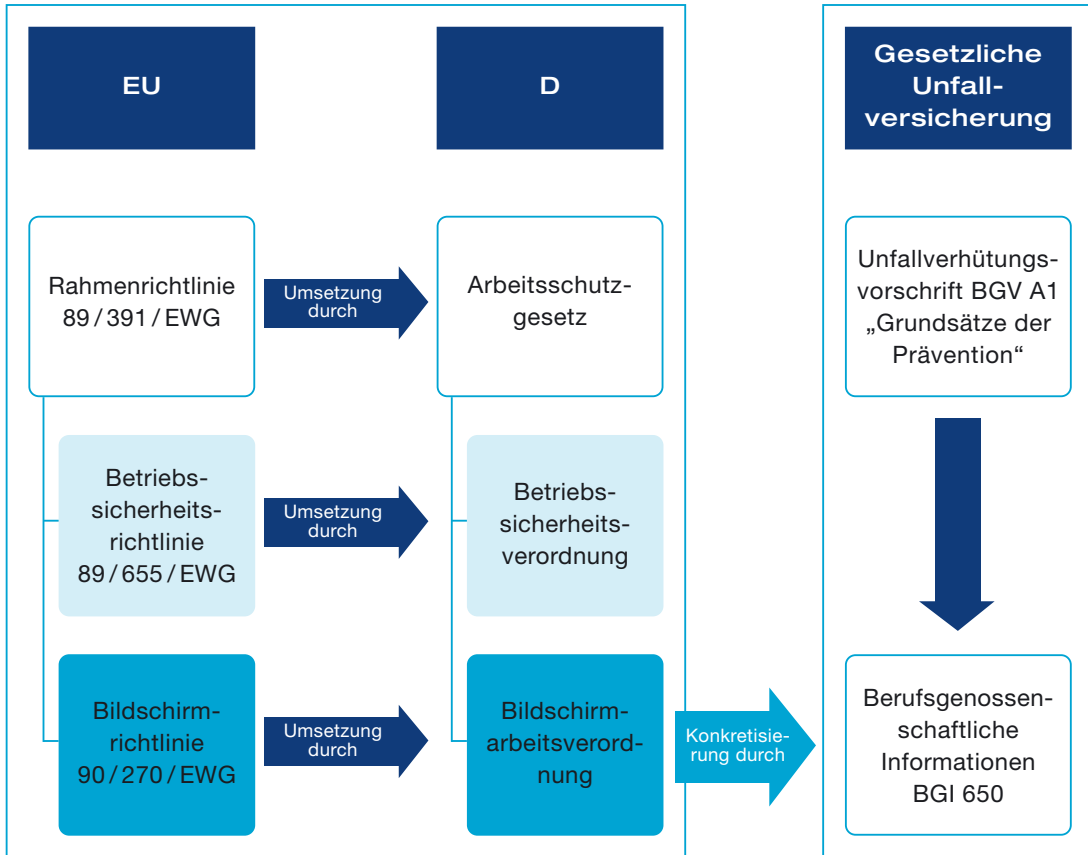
EU

D

Gesetzliche Unfallversicherung

Rahmenrichtlinie 89 / 391 / EWG

Umsetzung durch

Arbeitsschutzgesetz

Unfallverhütungsvorschrift BGV A1 „Grundsätze der Prävention“

Betriebssicherheitsrichtlinie 89 / 655 / EWG

Umsetzung durch

Betriebssicherheitsverordnung

Bildschirmrichtlinie 90 / 270 / EWG

Umsetzung durch

Bildschirmarbeitsverordnung

Konkretisierung durch

Berufsgenossenschaftliche Informationen BGI 650